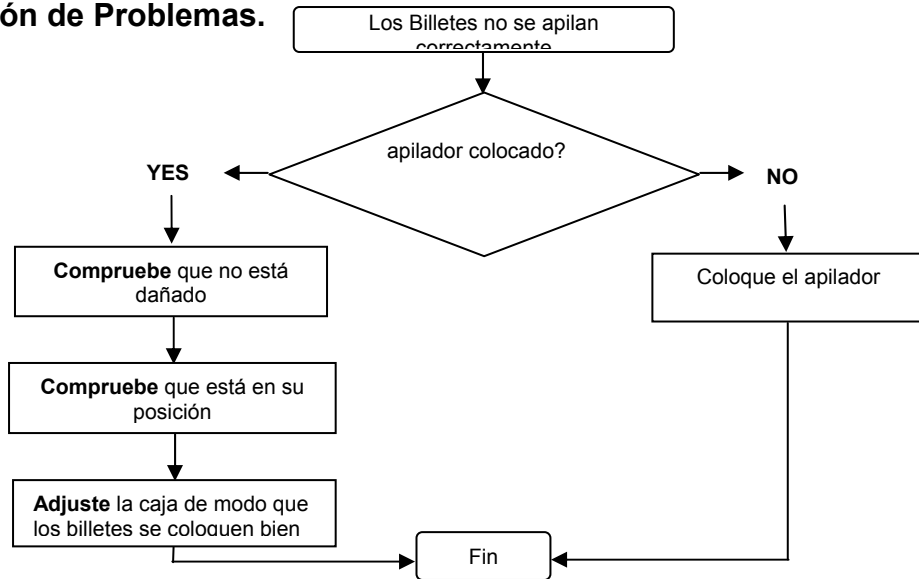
ón de Problemas.

Los Billetes no se apilan correctamente

apilador colocado?

YES

NO

Compruebe que no está dañado

Coloque el apilador

Compruebe que está en su posición

Adjuste la caja de modo que los billetes se coloquen bien

Fin